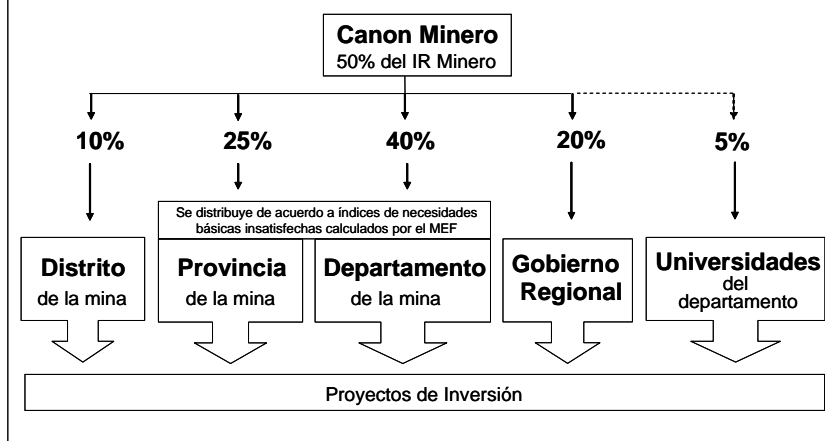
**Canon Minero**
50% del IR Minero

10%

25%

40%

20%

5%

Se distribuye de acuerdo a índices de necesidades básicas insatisfechas calculados por el MEF

**Distrito** de la mina

**Provincia** de la mina

**Departamento** de la mina

**Gobierno Regional**

**Universidades** del departamento

Proyectos de Inversión